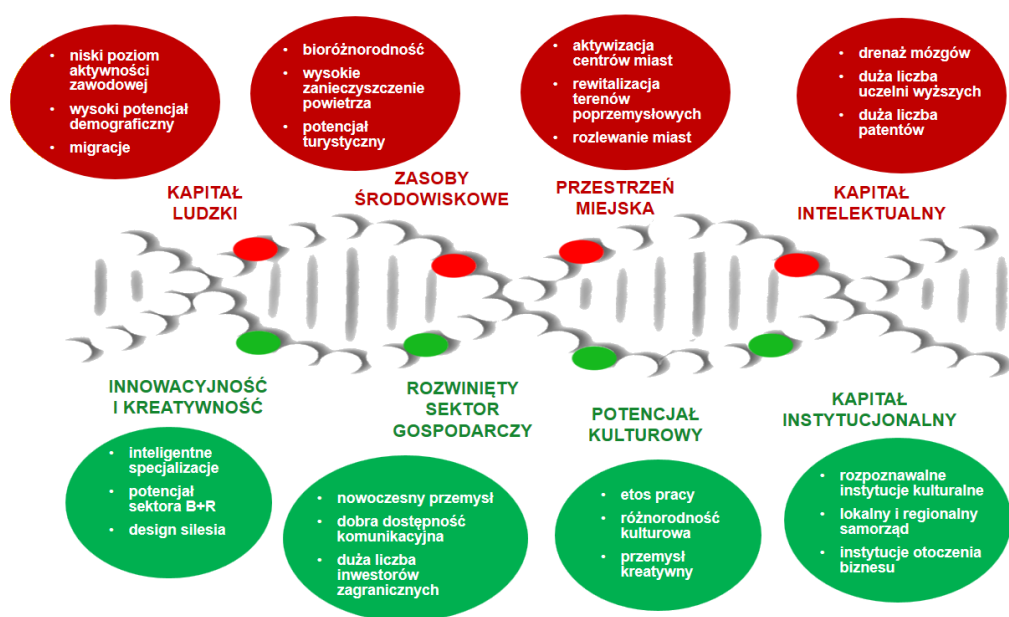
- niski poziom aktywności zawodowej
- wysoki potencjał demograficzny
- migracje

- bioróżnorodność
- wysokie zanieczyszczenie powietrza
- potencjał turystyczny

- aktywizacja centrów miast
- rewitalizacja terenów poprzemysłowych
- rozlewanie miast

- drenaż mózgów
- duża liczba uczelni wyższych
- duża liczba patentów

KAPITAŁ LUDZKI

ZASOBY ŚRODOWISKOWE

PRZESTRZEŃ MIEJSKA

KAPITAŁ INTELEKTUALNY

INNOWACYJNOŚĆ I KREATYWNOŚĆ

ROZWINIĘTY SEKTOR GOSPODARCZY

POTENCJAŁ KULTUROWY

KAPITAŁ INSTYTUCJONALNY

- inteligentne specjalizacje
- potencjał sektora B+R
- design silesia

- nowoczesny przemysł
- dobra dostępność komunikacyjna
- duża liczba inwestorów zagranicznych

- etos pracy
- różnorodność kulturowa
- przemysł kreatywny

- rozpoznawalne instytucje kulturalne
- lokalny i regionalny samorząd
- instytucje otoczenia biznesu